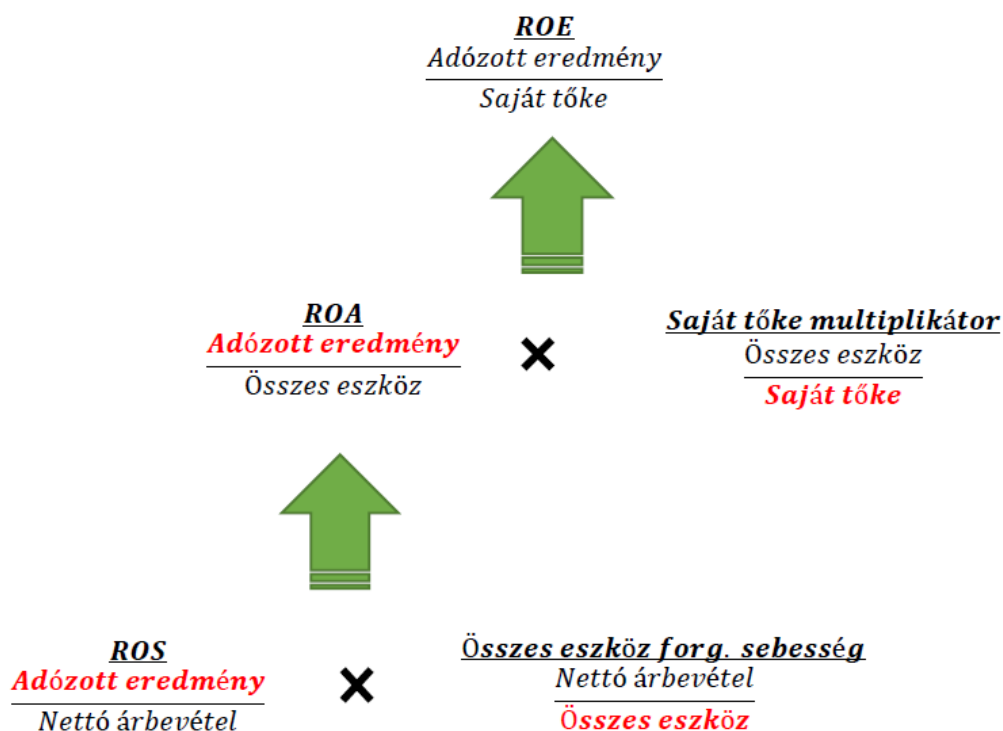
ROE
$\frac{\text{Adózott eredmény}}{\text{Saját tőke}}$

ROA
$\frac{\text{Adózott eredmény}}{\text{Összes eszköz}}$

×

Saját tőke multiplikátor
$\frac{\text{Összes eszköz}}{\text{Saját tőke}}$

ROS
$\frac{\text{Adózott eredmény}}{\text{Nettó árbevétel}}$

×

Összes eszköz forg. sebesség
$\frac{\text{Nettó árbevétel}}{\text{Összes eszköz}}$